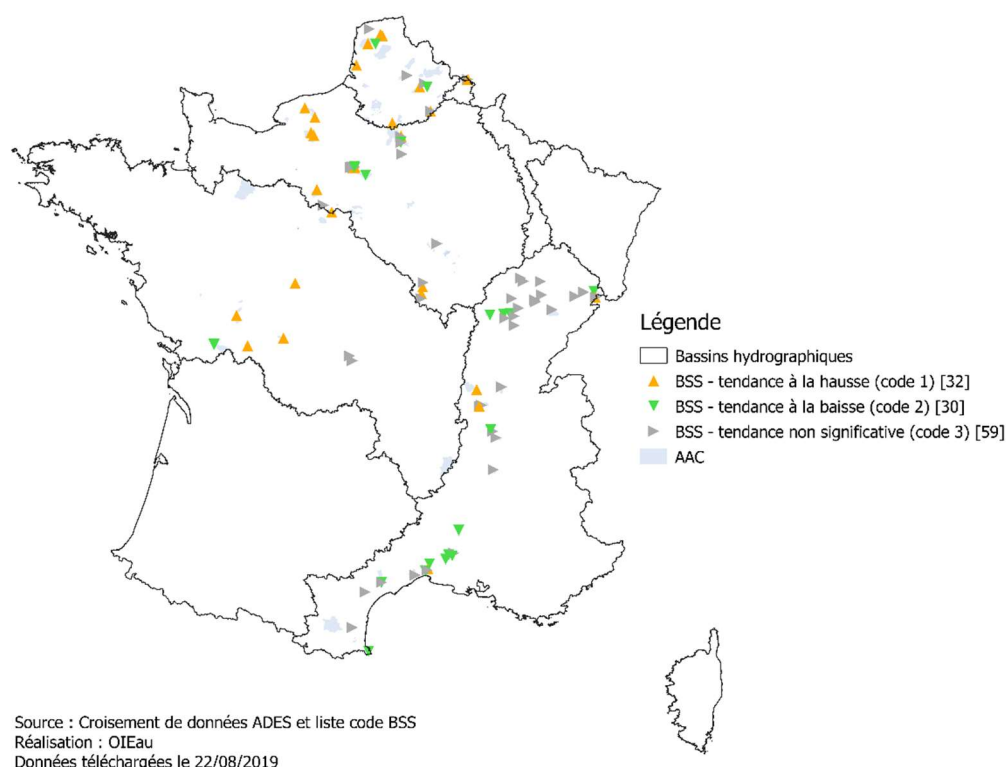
Légende
Bassins hydrographiques
BSS - tendance à la hausse (code 1) [32]
BSS - tendance à la baisse (code 2) [30]
BSS - tendance non significative (code 3) [59]
AAC

Source : Croisement de données ADES et liste code BSS
Réalisation : OIEau
Données téléchargées le 22/08/2019